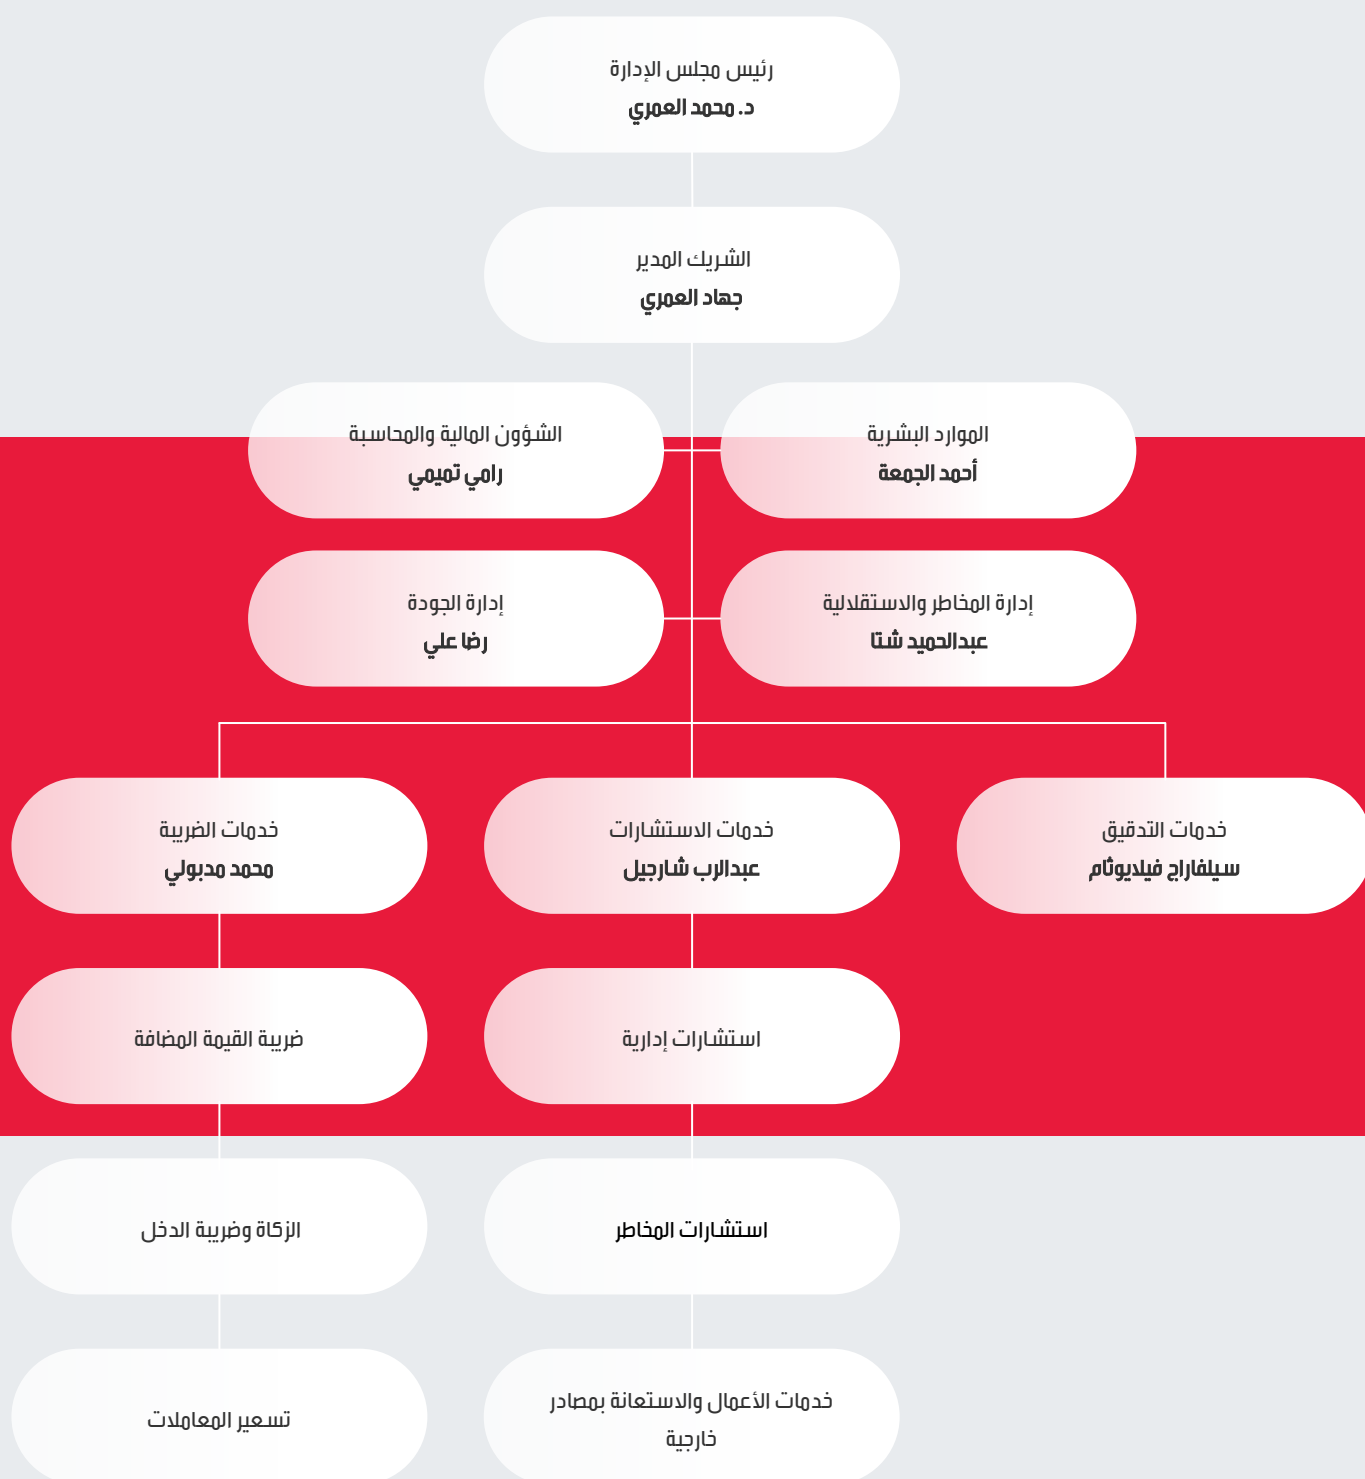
رئيس مجلس الإدارة
د. محمد العمري

الشريك المدير
جهاد العمري

الموارد البشرية
أحمد الجمعة

الشؤون المالية والمحاسبة
رامي تميمي

إدارة المخاطر والاستقلالية
عبدالحميد شتا

إدارة الجودة
رضا علي

خدمات التدقيق
سيلفاراج فيلايوثام

خدمات الاستشارات
عبدالرب شارجيل

خدمات الضريبة
محمد مدبولي

استشارات إدارية

ضريبة القيمة المضافة

استشارات المخاطر

الزكاة وضريبة الدخل

خدمات الأعمال والاستعانة بمصادر خارجية

تسعير المعاملات